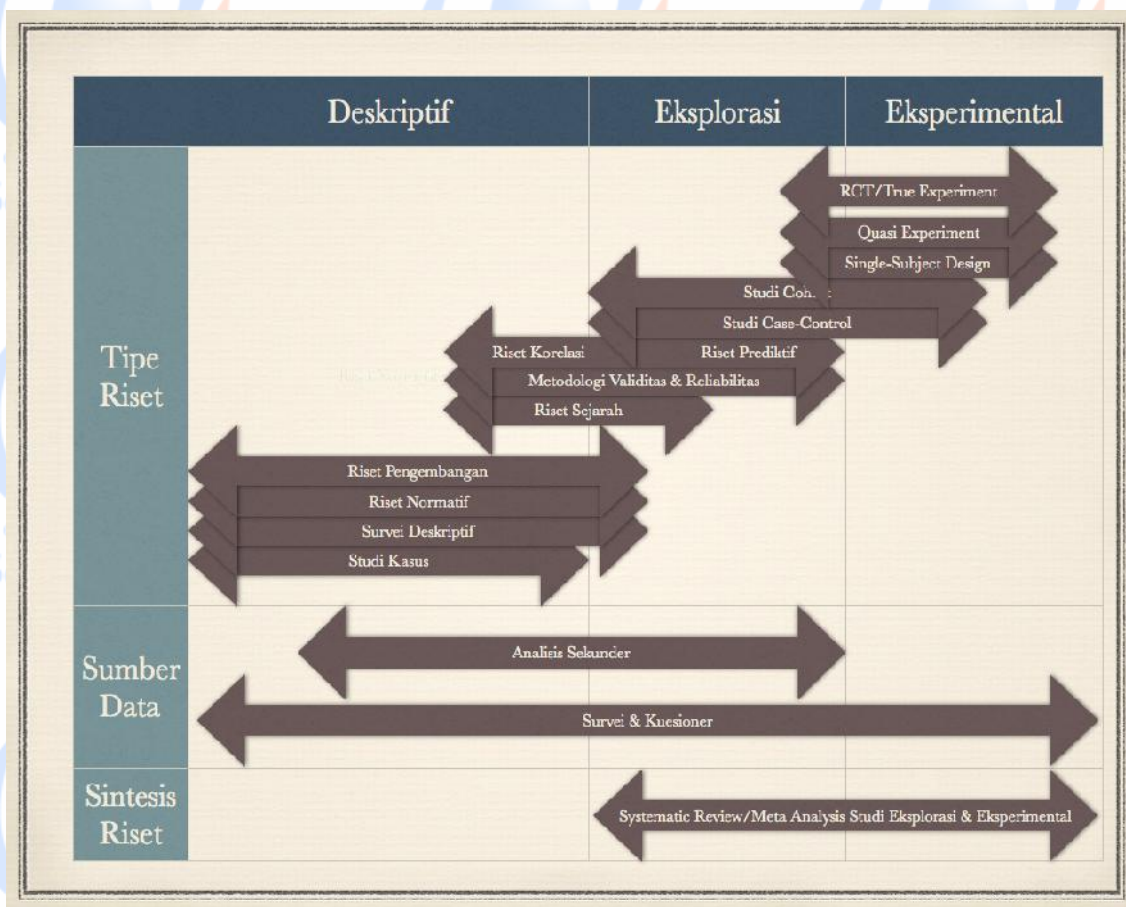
| | Deskriptif | Eksplorasi | Eksperimental |
|---|---|---|---|

RCT/True Experiment
Quasi Experiment
Single-Subject Design
Studi Coh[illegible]
Studi Case-Control
Riset Korelasi
Riset Prediktif
Metodologi Validitas & Reliabilitas
Riset Sejarah
Riset Pengembangan
Riset Normatif
Survei Deskriptif
Studi Kasus

Tipe Riset

Sumber Data

Analisis Sekunder
Survei & Kuesioner

Sintesis Riset

Systematic Review/Meta Analysis Studi Eksplorasi & Eksperimental